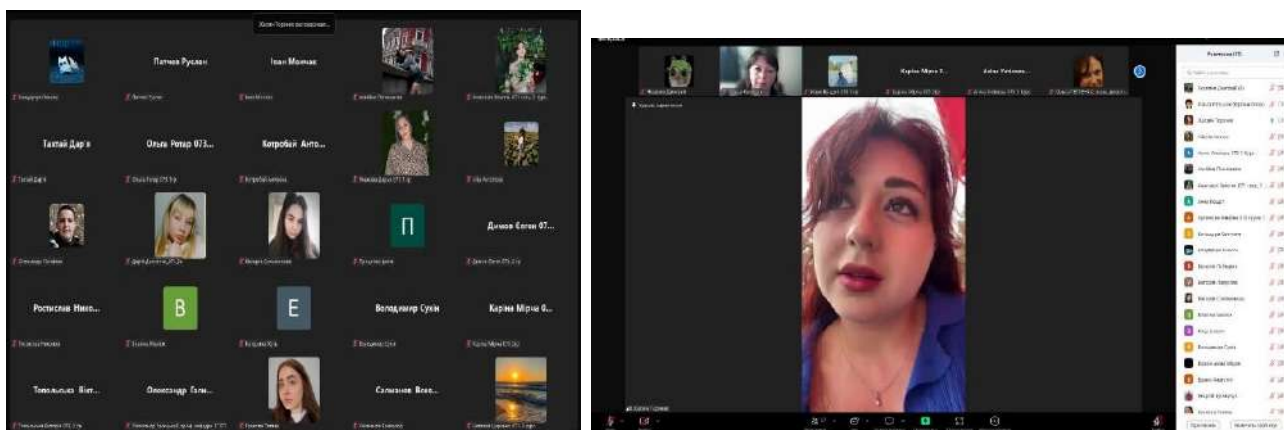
Пачков Руслан

Іван Мовчан

Тахтай Дар'я

Ольга Ротар 073...

Котробай Анто...

П

Димов Євген 07...

Ростислав Нико...

В

Е

Володимир Сухін

Каріна Мірча 0...

Топольська Вікт...

Олександр Галь...

Салманов Всев...

Каріна Мірча 0...

Алла Устімов...

Учасники (27)